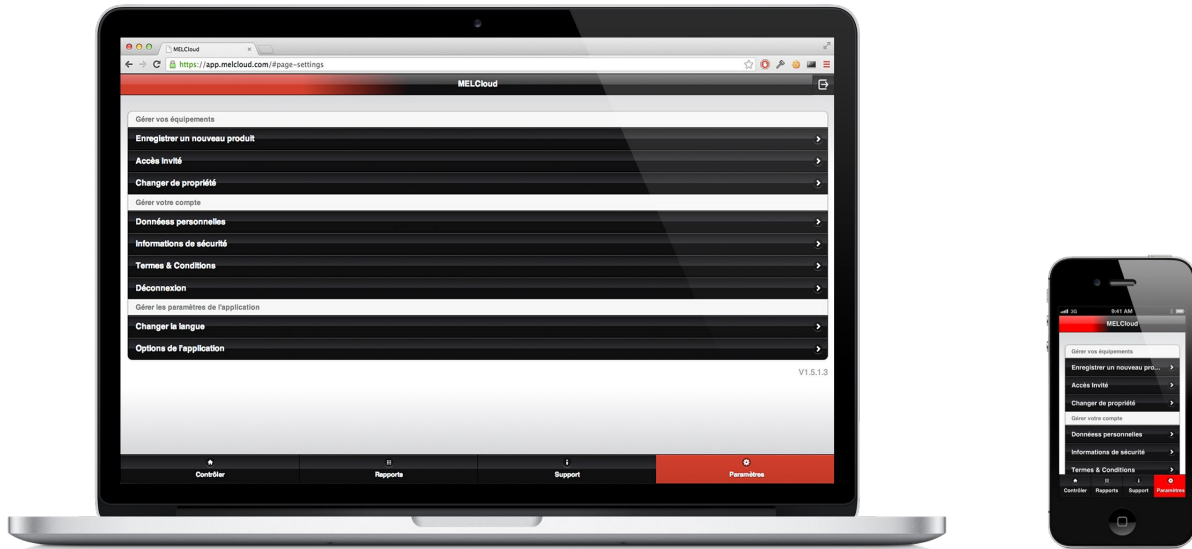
MELCloud
https://app.melcloud.com/#page-settings
MELCloud

Gérer vos équipements
Enregistrer un nouveau produit
Accès invité
Changer de propriété
Gérer votre compte
Donnéess personnelles
Informations de sécurité
Termes & Conditions
Déconnexion
Gérer les paramètres de l'application
Changer la langue
Options de l'application

V1.5.1.3

Contrôler
Rapports
Support
Paramètres

3G 9:41 AM
MELCloud
Gérer vos équipements
Enregistrer un nouveau pro...
Accès invité
Changer de propriété
Gérer votre compte
Donnéess personnelles
Informations de sécurité
Termes & Conditions
Contrôler Rapports Support Paramètres